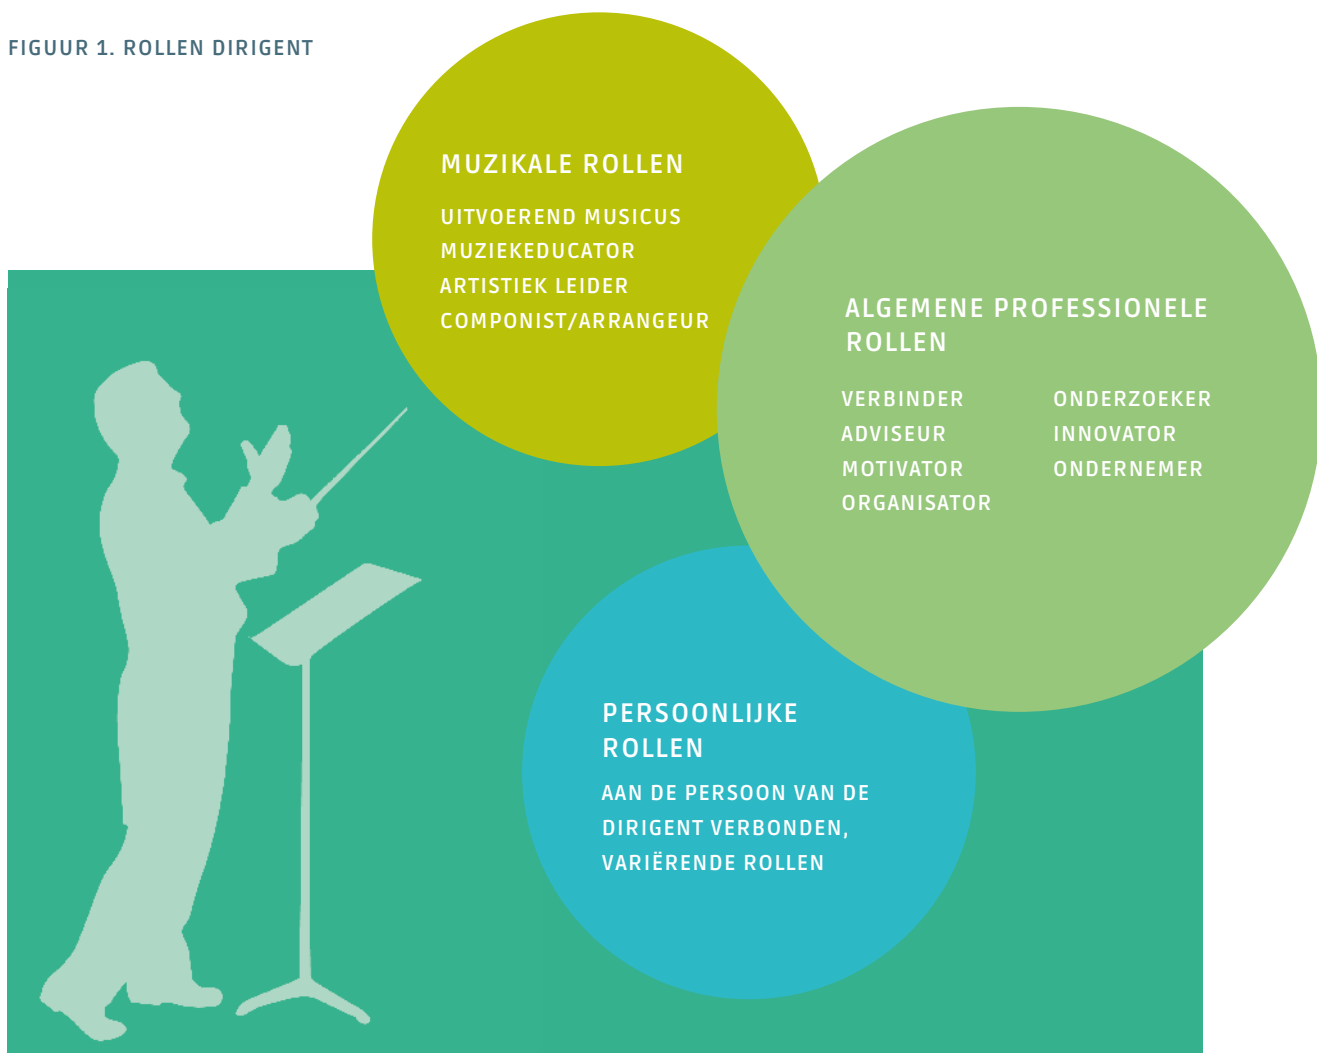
FIGUUR 1. ROLLEN DIRIGENT

MUZIKALE ROLLEN

UITVOEREND MUSICUS
MUZIEKEDUCATOR
ARTISTIEK LEIDER
COMPONIST/ARRANGEUR

ALGEMENE PROFESSIONELE ROLLEN

VERBINDER
ADVISEUR
MOTIVATOR
ORGANISATOR

ONDERZOEKER
INNOVATOR
ONDERNEMER

PERSOONLIJKE ROLLEN

AAN DE PERSOON VAN DE DIRIGENT VERBONDEN, VARIËRENDE ROLLEN